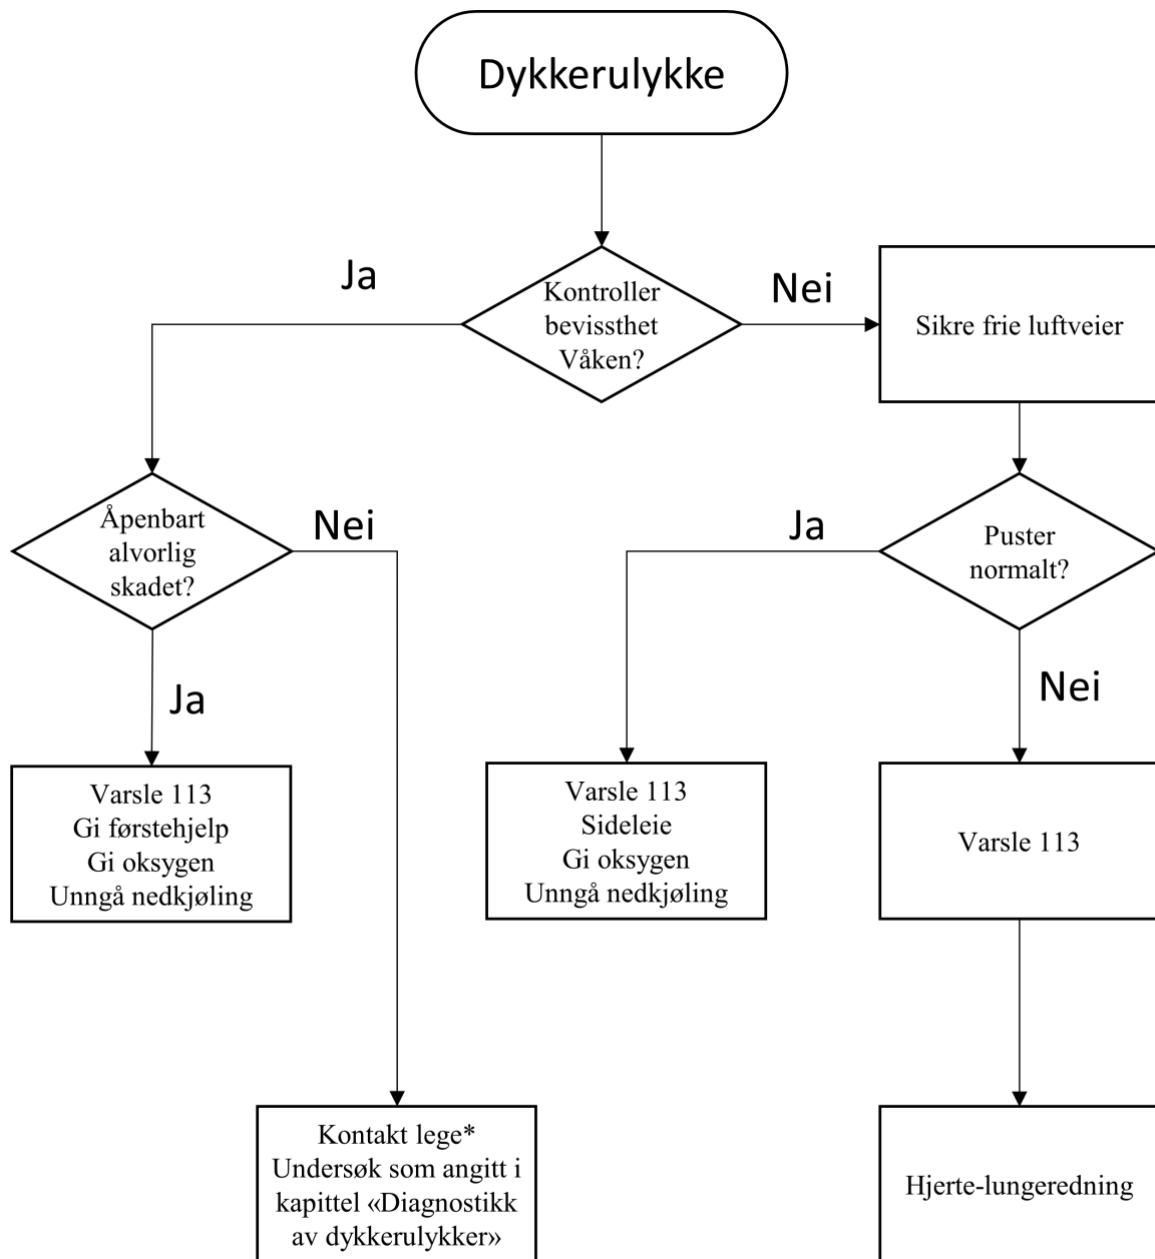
Dykkerulykke

Ja

Kontroller bevissthet Våken?

Nei

Sikre frie luftveier

Åpenbart alvorlig skadet?

Nei

Ja

Puster normalt?

Ja

Nei

Varsle 113
Gi førstehjelp
Gi oksygen
Unngå nedkjøling

Varsle 113
Sideleie
Gi oksygen
Unngå nedkjøling

Varsle 113

Kontakt lege*
Undersøk som angitt i kapittel «Diagnostikk av dykkerulykker»

Hjerte-lungeredning